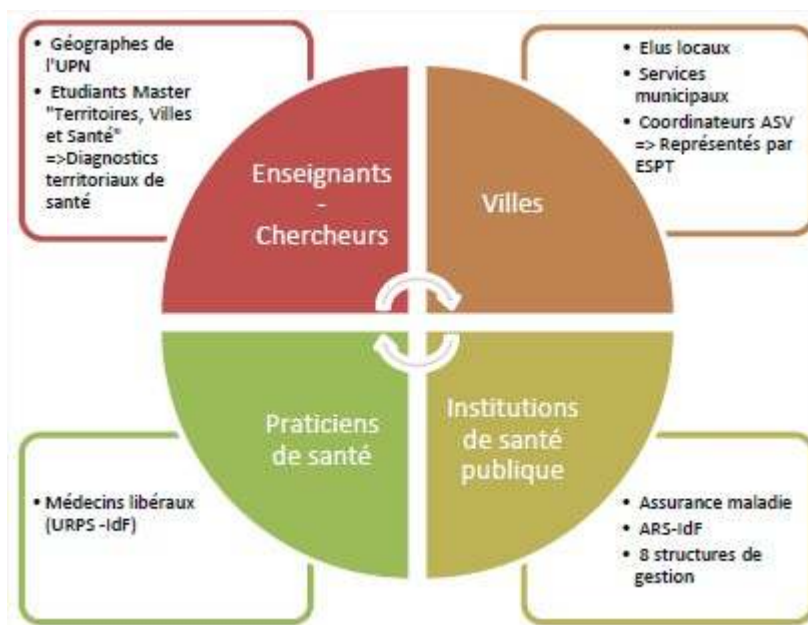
• Géographes de l'UPN
• Etudiants Master "Territoires, Villes et Santé" =>Diagnostics territoriaux de santé

• Elus locaux
• Services municipaux
• Coordinateurs ASV => Représentés par ESPT

Enseignants - Chercheurs

Villes

Praticiens de santé

Institutions de santé publique

• Médecins libéraux (URPS -IdF)

• Assurance maladie
• ARS-IdF
• 8 structures de gestion